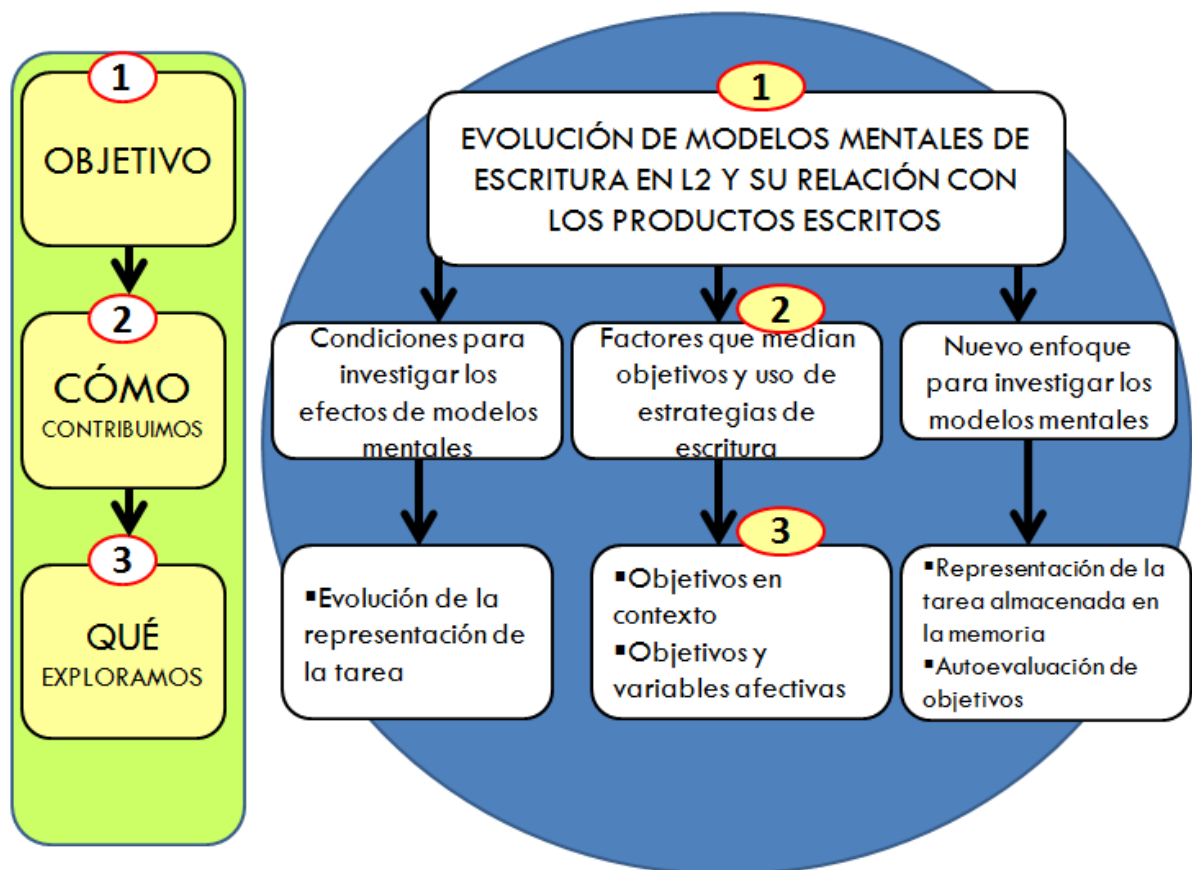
1

OBJETIVO

2

CÓMO

CONTRIBUIMOS

3

QUÉ

EXPLORAMOS

1

EVOLUCIÓN DE MODELOS MENTALES DE ESCRITURA EN L2 Y SU RELACIÓN CON LOS PRODUCTOS ESCRITOS

Condiciones para investigar los efectos de modelos mentales

2

Factores que median objetivos y uso de estrategias de escritura

Nuevo enfoque para investigar los modelos mentales

▪Evolución de la representación de la tarea

3

▪Objetivos en contexto

▪Objetivos y variables afectivas

▪Representación de la tarea almacenada en la memoria

▪Autoevaluación de objetivos